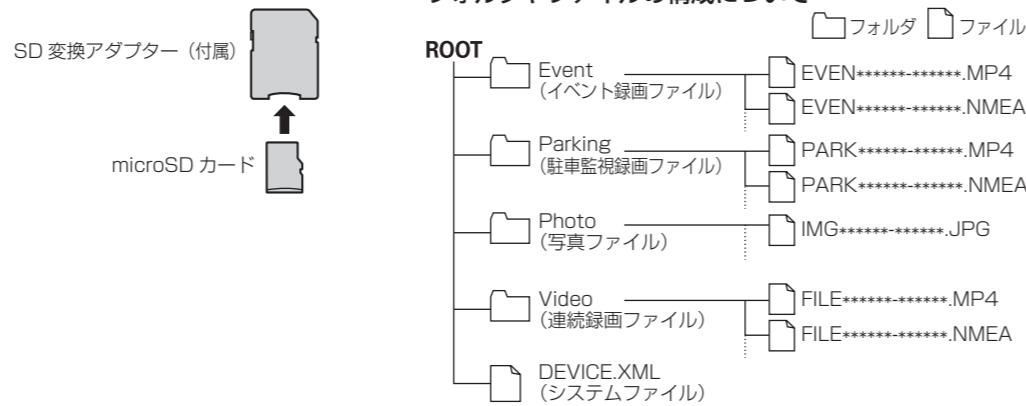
SD 変換アダプター（付属）

microSD カード

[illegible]

フォルダ ファイル

ROOT

Event
（イベント録画ファイル）

EVEN******-******.MP4
EVEN******-******.NMEA

Parking
（駐車監視録画ファイル）

PARK******-******.MP4
PARK******-******.NMEA

Photo
（写真ファイル）

IMG******-******.JPG

Video
（連続録画ファイル）

FILE******-******.MP4
FILE******-******.NMEA

DEVICE.XML
（システムファイル）